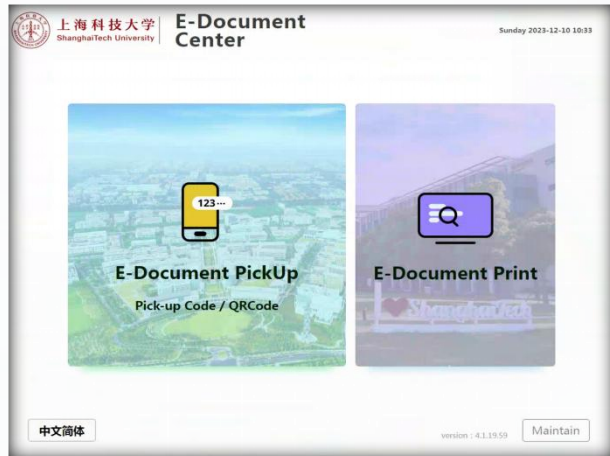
上海科技大学
ShanghaiTech University

E-Document Center

Sunday 2023-12-10 10:33

123···

E-Document PickUp

Pick-up Code / QRCode

E-Document Print

ShanghaiTech

中文简体

version : 4.1.19.59

Maintain